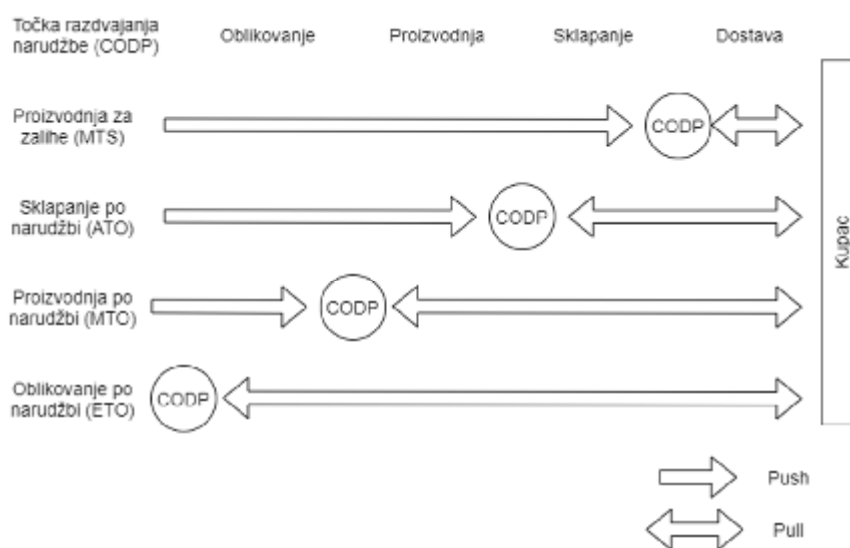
Točka razdvajanja narudžbe (CODP)

Oblikovanje

Proizvodnja

Sklapanje

Dostava

Proizvodnja za zalihe (MTS)

CODP

Sklapanje po narudžbi (ATO)

CODP

Proizvodnja po narudžbi (MTO)

CODP

Oblikovanje po narudžbi (ETO)

CODP

Kupac

Push

Pull